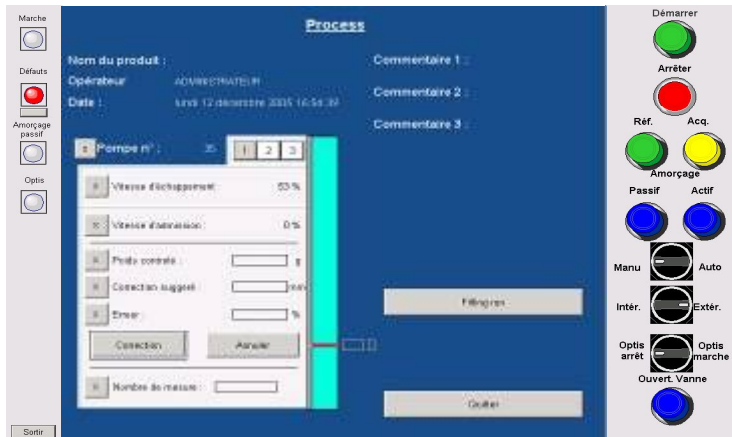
Marche

Défauts

Amorçage passif

Optis

Sortir

Process

Nom du produit :

Opérateur ADMINISTRATEUR

Date : lundi 12 décembre 2005 16:54:39

Commentaire 1 :

Commentaire 2 :

Commentaire 3 :

Pompe n° : 35

1 2 3

Vitesse d'échappement 53 %

Vitesse d'admission 0 %

Poids contrôlé : g

Correction suggéré : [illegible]

Erreur : %

Correction

Annuler

Nombre de mesure :

Fillingres

Quitter

Démarrer

Arrêter

Réf.

Acq.

Amorçage

Passif

Actif

Manu

Auto

Intér.

Extér.

Optis arrêt

Optis marche

Ouvert. Vanne